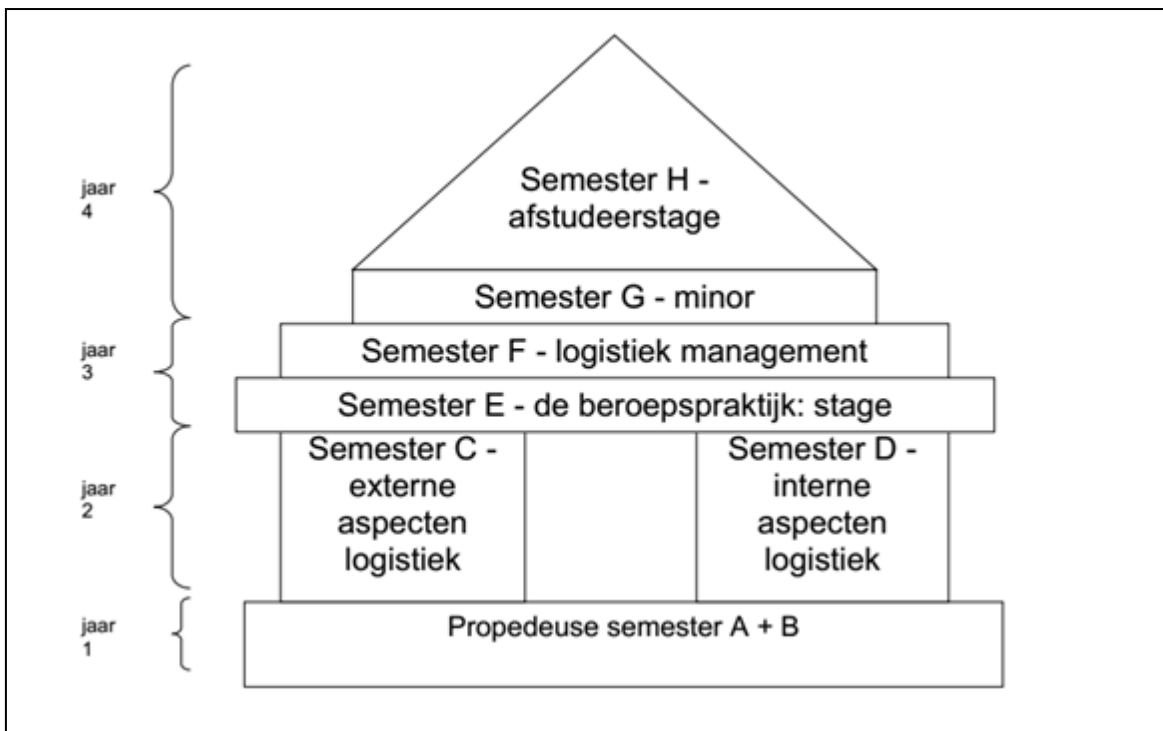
jaar 4

Semester H - afstudeerstage

Semester G - minor

jaar 3

Semester F - logistiek management

Semester E - de beroepspraktijk: stage

jaar 2

Semester C - externe aspecten logistiek

Semester D - interne aspecten logistiek

jaar 1

Propedeuse semester A + B